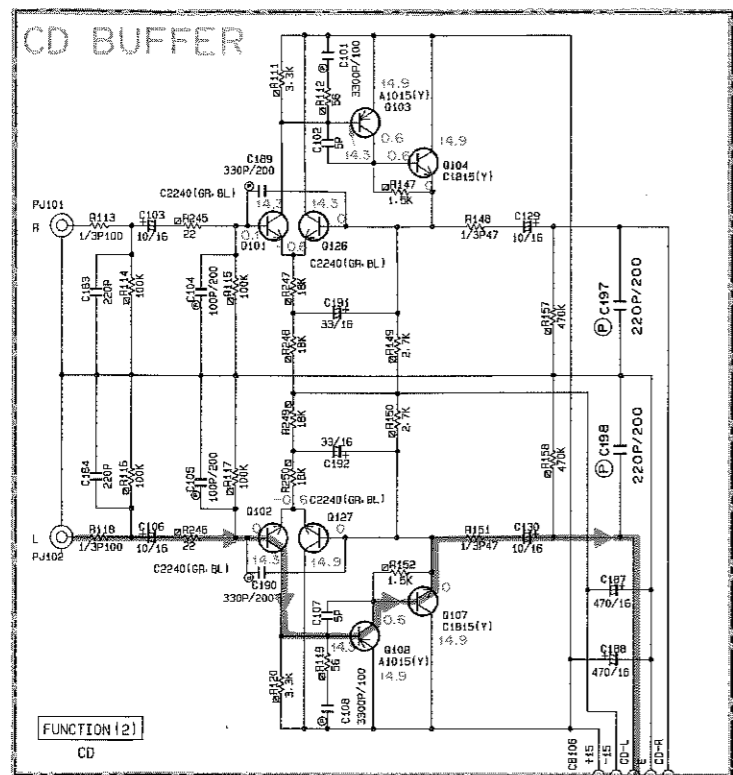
CD BUFFER

R111 3.3K
R112 56
C101 3300P/100
14.9
A1015(Y) Q103
C102 5P
0.6
14.3
0.6
14.9
Q104 C1815(Y)
R147 1.5K
C189 330P/200
C2240(GR.BL)
14.3
14.3
PJ101
R
R113 1/3P100
C103 10/16
R245 22
0.1
Q101
0.8
Q126
0
R148 1/3P47
C129 10/16
C2240(GR.BL)
C183 220P
R114 100K
C104 100P/200
R115 100K
R247 18K
C191 33/16
R157 470K
Ⓟ C197 220P/200
R248 18K
R149 2.7K
R249 18K
R150 2.7K
33/16
C192
C184 220P
R116 100K
C105 100P/200
R117 100K
R250 18K
R158 470K
Ⓟ C198 220P/200
-0.6
C2240(GR.BL)
L
PJ102
R118 1/3P100
C106 10/16
R246 22
Q102
Q127
0
R151 1/3P47
C130 10/16
14.3
14.9
C2240(GR.BL)
C190 330P/200
R152 1.5K
0
C107 5P
0.6
Q107 C1815(Y)
14.9
C187 470/16
R119 56
Q108 A1015(Y)
14.9
R120 3.3K
C108 3300P/100
C188 470/16
FUNCTION(2)
CD
CB106
+15
-15
CD-L
CD-R